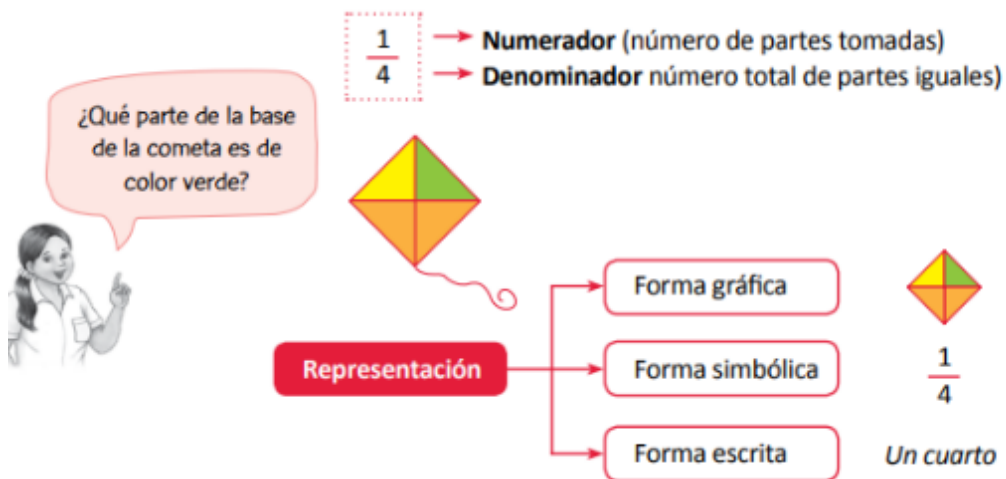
$\frac{1}{4}$ → **Numerador** (número de partes tomadas)
→ **Denominador** número total de partes iguales)

¿Qué parte de la base de la cometa es de color verde?

Representación

Forma gráfica

Forma simbólica

Forma escrita

$\frac{1}{4}$

*Un cuarto*